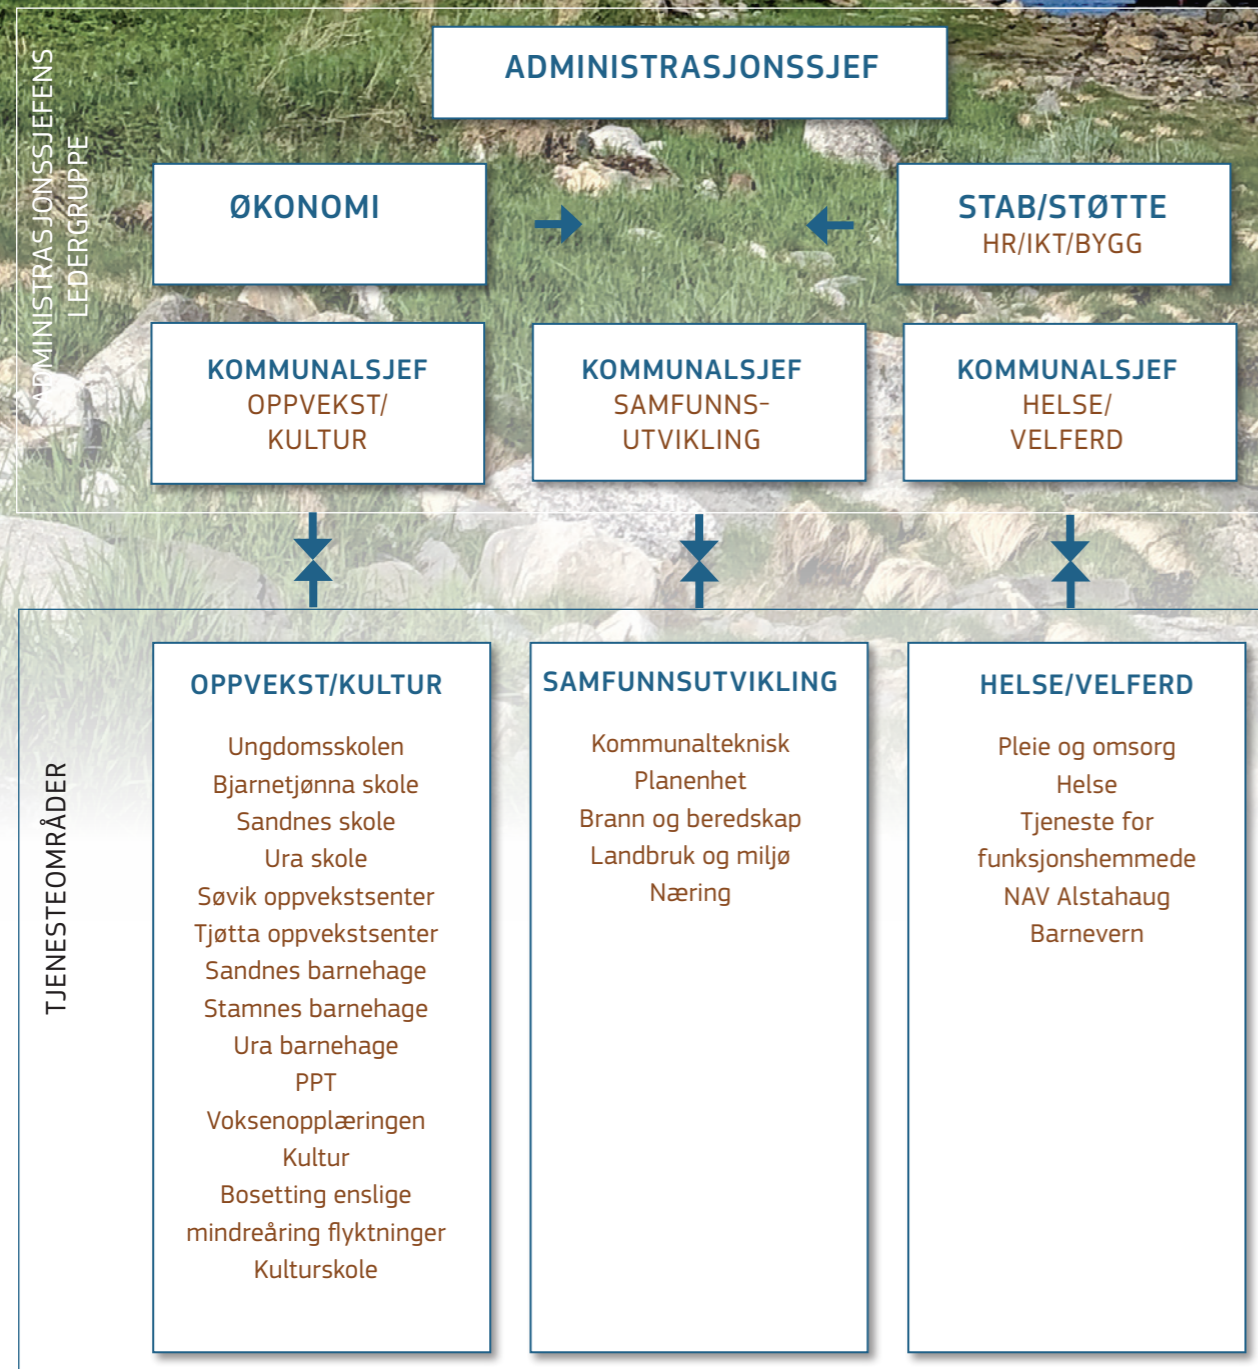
ADMINISTRASJONSSJEFENS LEDERGRUPPE

ADMINISTRASJONSSJEF

ØKONOMI

STAB/STØTTE
HR/IKT/BYGG

KOMMUNALSJEF
OPPVEKST/
KULTUR

KOMMUNALSJEF
SAMFUNNSUTVIKLING

KOMMUNALSJEF
HELSE/
VELFERD

TJENESTEOMRÅDER

OPPVEKST/KULTUR

Ungdomsskolen
Bjarnetjønna skole
Sandnes skole
Ura skole
Søvik oppvekstsenter
Tjøtta oppvekstsenter
Sandnes barnehage
Stamnes barnehage
Ura barnehage
PPT
Voksenopplæringen
Kultur
Bosetting enslige mindreåring flyktninger
Kulturskole

SAMFUNNSUTVIKLING

Kommunalteknisk
Planenhet
Brann og beredskap
Landbruk og miljø
Næring

HELSE/VELFERD

Pleie og omsorg
Helse
Tjeneste for funksjonshemmede
NAV Alstahaug
Barnevern